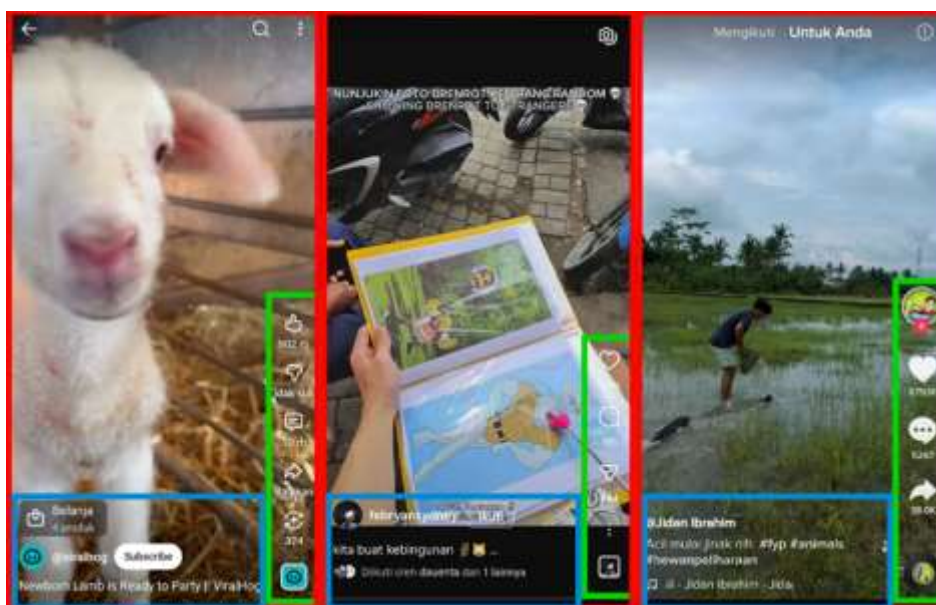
Belanja
4 produk
@viralhog Subscribe
Newborn Lamb Is Ready to Party | ViralHog
902
374

NUNJUKIN FOTO BRENROT PEMANG RANDOM
febryantyanty
kita buat kebingungan
Disukai oleh dayanta dan 1 lainnya

Mengikuti Untuk Anda
@Jidan Ibrahim
Aci mulai jinak nih #fyp #animals #hewanpeliharaan
Jidan Ibrahim · Jida